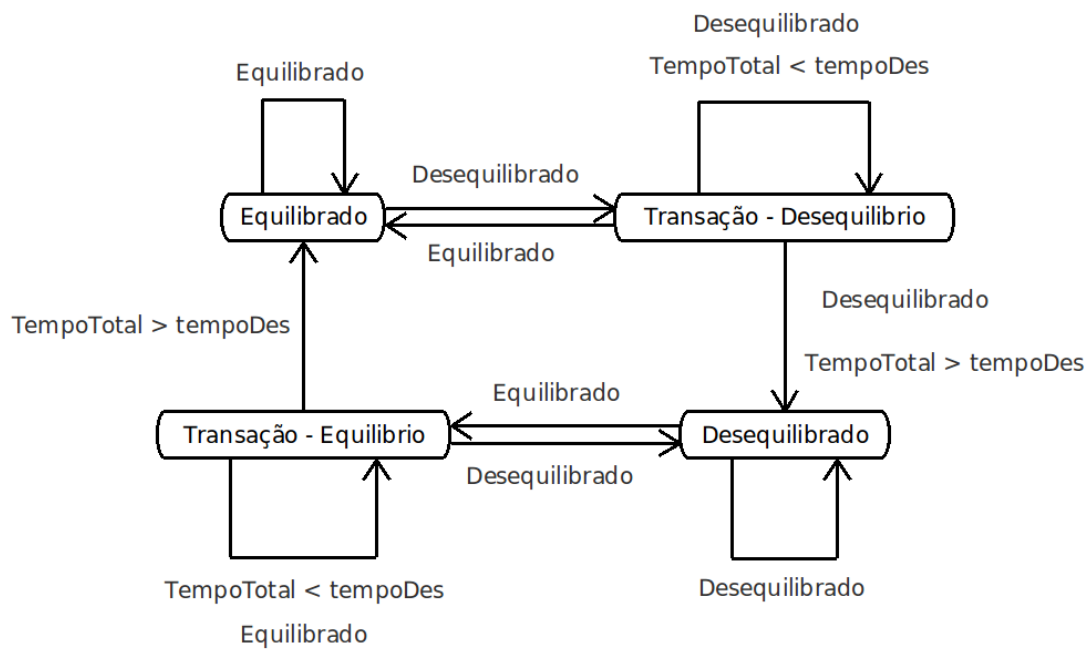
Desequilibrado

TempoTotal < tempoDes

Equilibrado

Desequilibrado

Equilibrado

Transação - Desequilibrio

Equilibrado

Desequilibrado

TempoTotal > tempoDes

TempoTotal > tempoDes

Equilibrado

Transação - Equilibrio

Desequilibrado

Desequilibrado

TempoTotal < tempoDes

Equilibrado

Desequilibrado